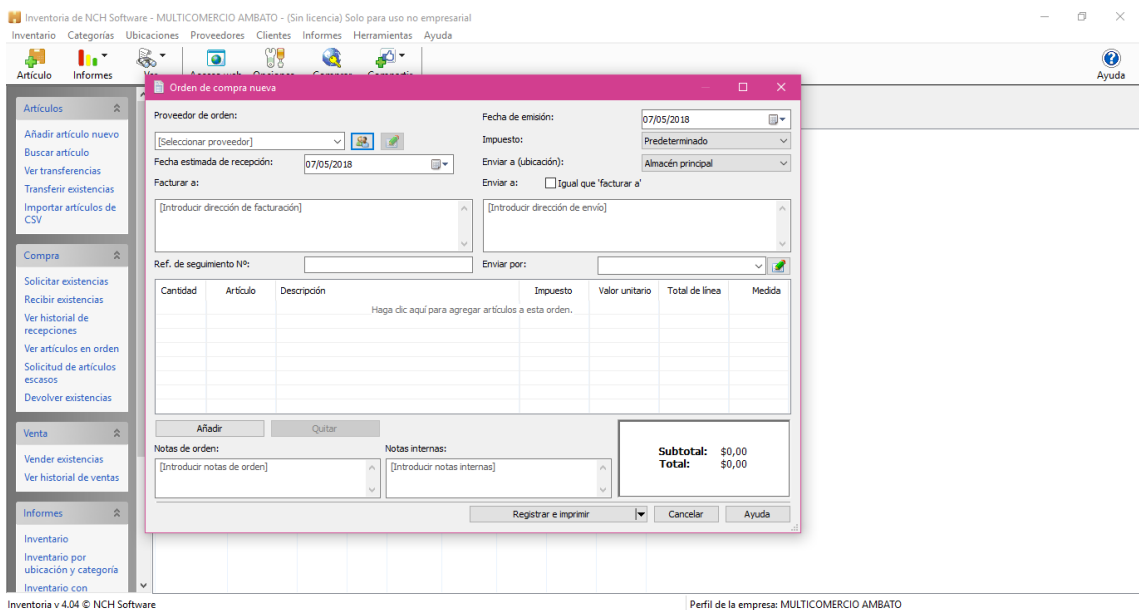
Inventoria de NCH Software - MULTICOMERCIO AMBATO - (Sin licencia) Solo para uso no empresarial

Inventario Categorías Ubicaciones Proveedores Clientes Informes Herramientas Ayuda

Artículo Informes Ver Acceso web Opciones Comprar Compartir Ayuda

Artículos
Añadir artículo nuevo
Buscar artículo
Ver transferencias
Transferir existencias
Importar artículos de CSV

Compra
Solicitar existencias
Recibir existencias
Ver historial de recepciones
Ver artículos en orden
Solicitud de artículos escasos
Devolver existencias

Venta
Vender existencias
Ver historial de ventas

Informes
Inventario
Inventario por ubicación y categoría
Inventario con

Orden de compra nueva

Proveedor de orden:
[Seleccionar proveedor]
Fecha estimada de recepción: 07/05/2018
Facturar a:
[Introducir dirección de facturación]

Fecha de emisión: 07/05/2018
Impuesto: Predeterminado
Enviar a (ubicación): Almacén principal
Enviar a: Igual que 'facturar a'
[Introducir dirección de envío]

Ref. de seguimiento Nº:
Enviar por:

| Cantidad | Artículo | Descripción | Impuesto | Valor unitario | Total de línea | Medida |
|---|---|---|---|---|---|---|
| | | Haga clic aquí para agregar artículos a esta orden. | | | | |

Añadir Quitar

Notas de orden:
[Introducir notas de orden]
Notas internas:
[Introducir notas internas]

Subtotal: $0,00
Total: $0,00

Registrar e imprimir Cancelar Ayuda

Inventoria v 4.04 © NCH Software
Perfil de la empresa: MULTICOMERCIO AMBATO